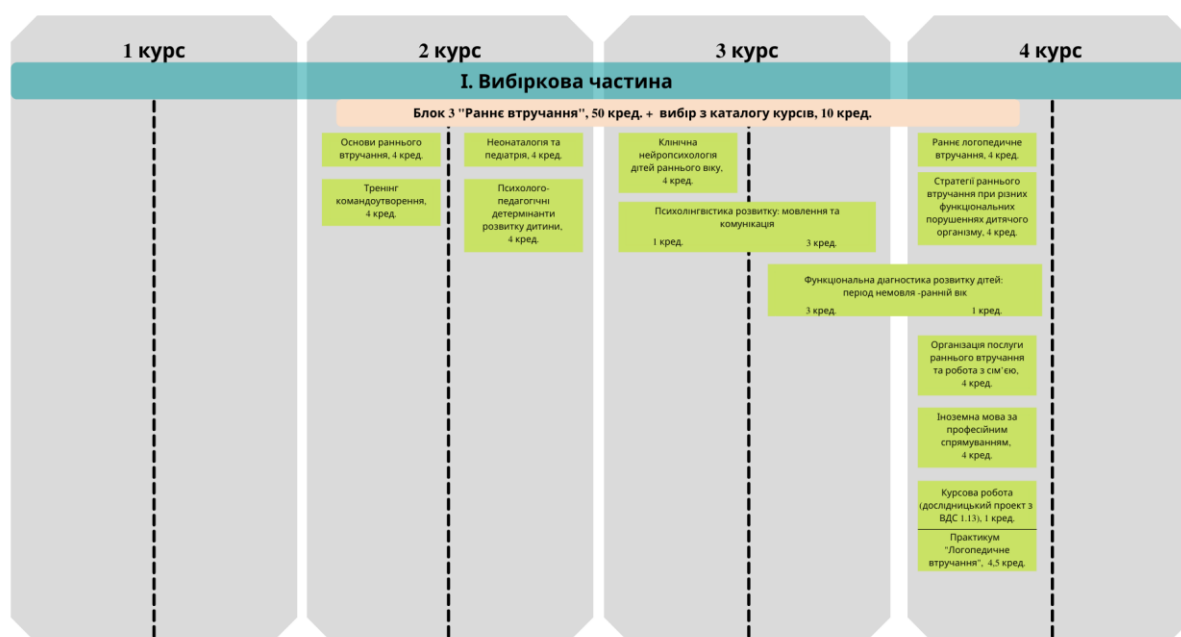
1 курс

2 курс

3 курс

4 курс

I. Вибіркова частина

Блок 3 "Раннє втручання", 50 кред. + вибір з каталогу курсів, 10 кред.

Основи раннього втручання, 4 кред.

Тренінг командоутворення, 4 кред.

Неонаталогія та педіатрія, 4 кред.

Психолого-педагогічні детермінанти розвитку дитини, 4 кред.

Клінічна нейропсихологія дітей раннього віку, 4 кред.

Психолінгвістика розвитку: мовлення та комунікація

1 кред. 3 кред.

Функціональна діагностика розвитку дітей: період немовля -ранній вік

3 кред. 1 кред.

Раннє логопедичне втручання, 4 кред.

Стратегії раннього втручання при різних функціональних порушеннях дитячого організму, 4 кред.

Організація послуги раннього втручання та робота з сім'єю, 4 кред.

Іноземна мова за професійним спрямуванням, 4 кред.

Курсова робота (дослідницький проект з ВДС 1.13), 1 кред.

Практикум "Логопедичне втручання", 4,5 кред.